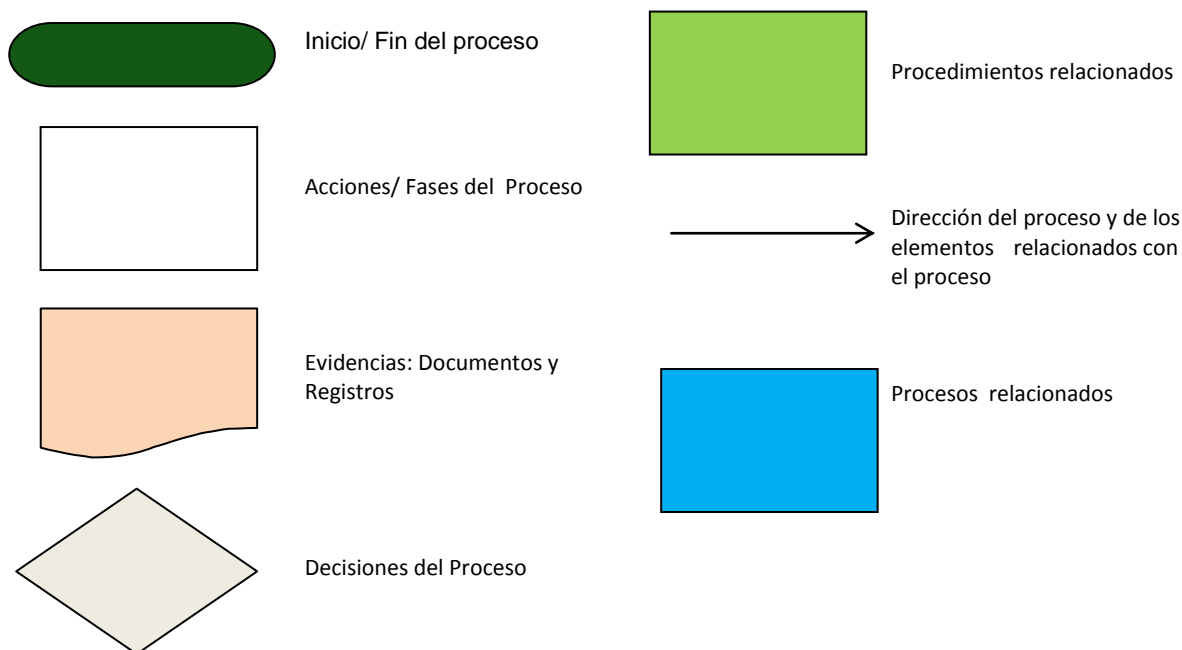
Inicio/ Fin del proceso

Acciones/ Fases del Proceso

Evidencias: Documentos y Registros

Decisiones del Proceso

Procedimientos relacionados

Dirección del proceso y de los elementos relacionados con el proceso

Procesos relacionados